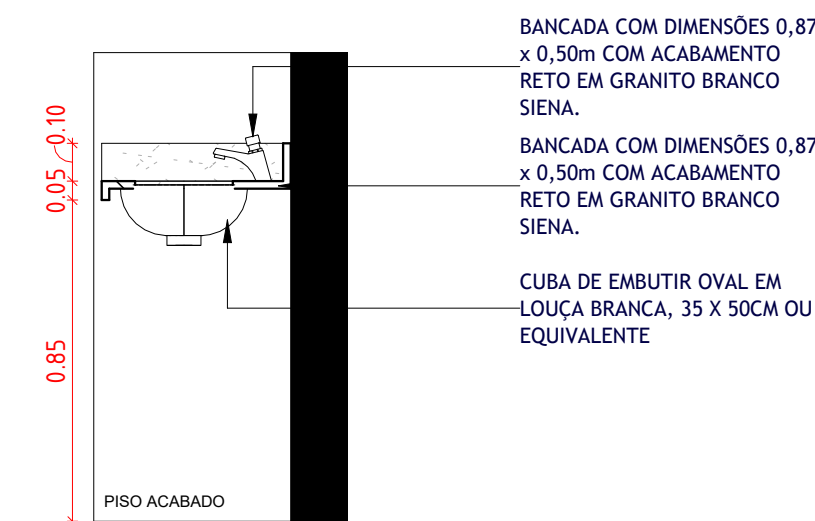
0.10
0.05
0.85

BANCADA COM DIMENSÕES 0,87 x 0,50m COM ACABAMENTO RETO EM GRANITO BRANCO SIENA.

BANCADA COM DIMENSÕES 0,87 x 0,50m COM ACABAMENTO RETO EM GRANITO BRANCO SIENA.

CUBA DE EMBUTIR OVAL EM LOUÇA BRANCA, 35 X 50CM OU EQUIVALENTE

PISO ACABADO